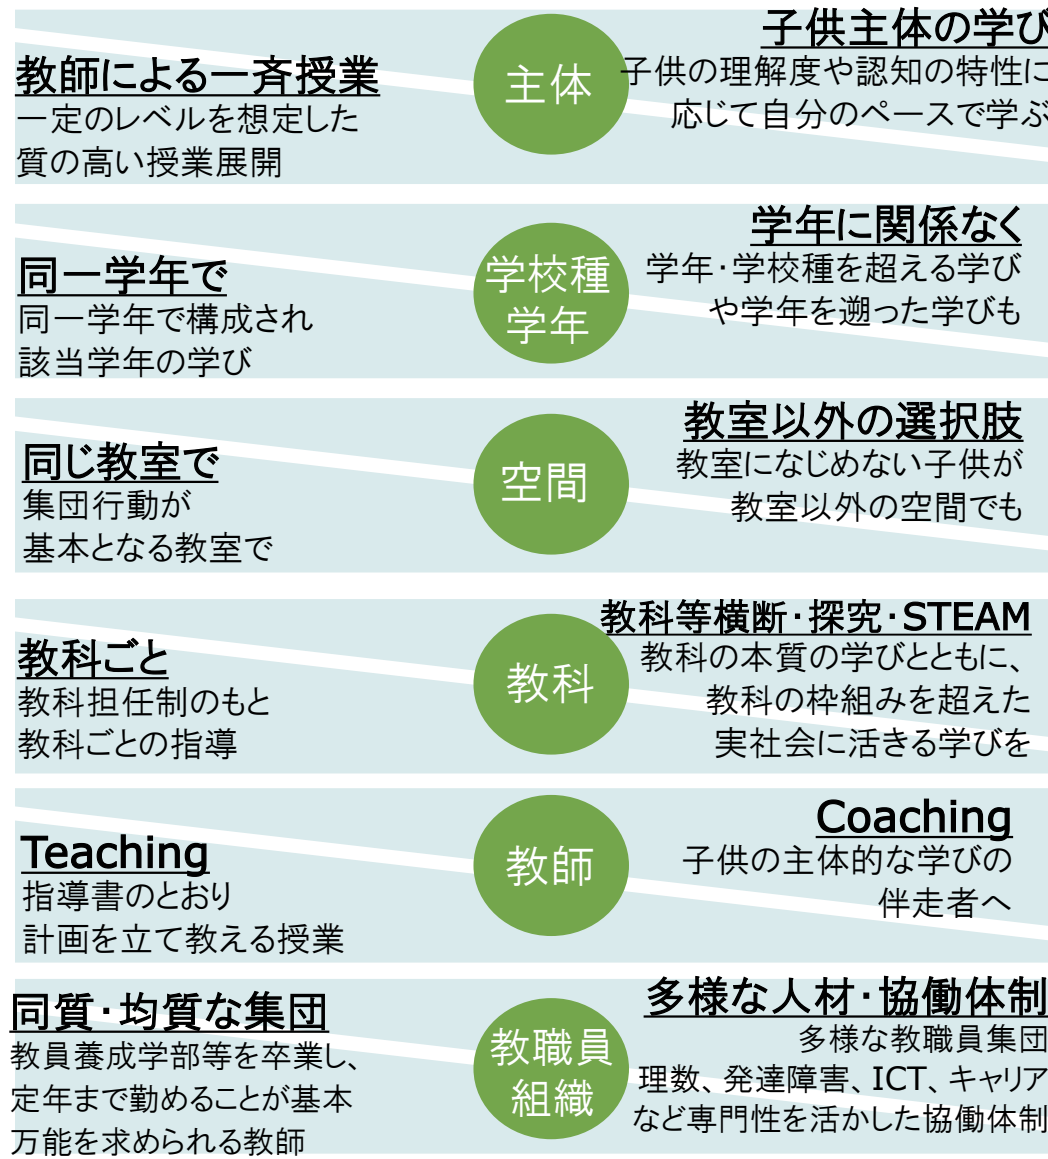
教師による一斉授業
一定のレベルを想定した質の高い授業展開

主体

子供主体の学び
子供の理解度や認知の特性に応じて自分のペースで学ぶ

同一学年で
同一学年で構成され該当学年の学び

学校種
学年

学年に関係なく
学年･学校種を超える学びや学年を遡った学びも

同じ教室で
集団行動が基本となる教室で

空間

教室以外の選択肢
教室になじめない子供が教室以外の空間でも

教科ごと
教科担任制のもと教科ごとの指導

教科

教科等横断･探究･STEAM
教科の本質の学びとともに、教科の枠組みを超えた実社会に活きる学びを

Teaching
指導書のとおり計画を立て教える授業

教師

Coaching
子供の主体的な学びの伴走者へ

同質･均質な集団
教員養成学部等を卒業し、定年まで勤めることが基本
万能を求められる教師

教職員
組織

多様な人材･協働体制
多様な教職員集団
理数、発達障害、ICT、キャリアなど専門性を活かした協働体制